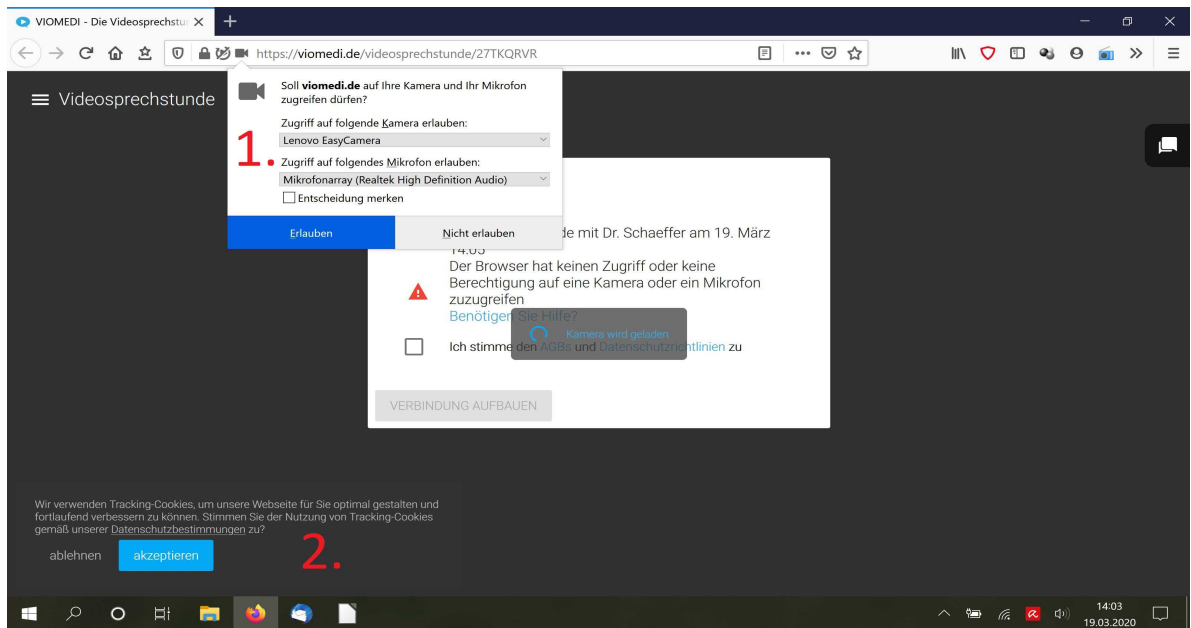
VIOMEDI - Die Videosprechstu ×

https://viomedi.de/videosprechstunde/27TKQRVR

Videosprechstunde

Soll **viomedi.de** auf Ihre Kamera und Ihr Mikrofon zugreifen dürfen?

Zugriff auf folgende Kamera erlauben:

Lenovo EasyCamera

1.

Zugriff auf folgendes Mikrofon erlauben:

Mikrofonarray (Realtek High Definition Audio)

Entscheidung merken

Erlauben

Nicht erlauben

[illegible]de mit Dr. Schaeffer am 19. März 14:05

Der Browser hat keinen Zugriff oder keine Berechtigung auf eine Kamera oder ein Mikrofon zuzugreifen

Benötigen Sie Hilfe?

Kamera wird geladen

Ich stimme den AGBs und Datenschutzrichtlinien zu

VERBINDUNG AUFBAUEN

Wir verwenden Tracking-Cookies, um unsere Webseite für Sie optimal gestalten und fortlaufend verbessern zu können. Stimmen Sie der Nutzung von Tracking-Cookies gemäß unserer Datenschutzbestimmungen zu?

ablehnen

akzeptieren

2.

14:03
19.03.2020